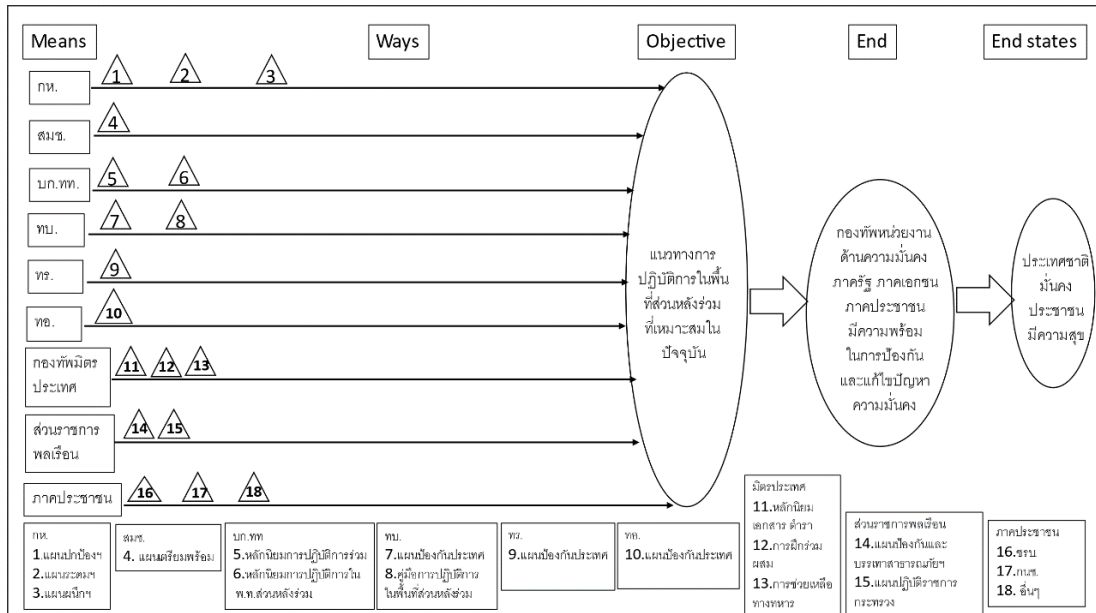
Means

Ways

Objective

End

End states

กห.
1 2 3

สมช.
4

บก.ทท.
5 6

ทบ.
7 8

ทร.
9

ทอ.
10

กองทัพมิตรประเทศ
11 12 13

ส่วนราชการพลเรือน
14 15

ภาคประชาชน
16 17 18

แนวทางการปฏิบัติการในพื้นที่ส่วนหลังร่วมที่เหมาะสมในปัจจุบัน

กองทัพหน่วยงานด้านความมั่นคง ภาครัฐ ภาคเอกชน ภาคประชาชน มีความพร้อมในการป้องกันและแก้ไขปัญหาความมั่นคง

ประเทศชาติมั่นคง ประชาชนมีความสุข

กห.
1.แผนปกป้องฯ
2.แผนระดมฯ
3.แผนผนึกฯ

สมช.
4. แผนเตรียมพร้อม

บก.ทท
5.หลักนิยมการปฏิบัติการร่วม
6.หลักนิยมการปฏิบัติการในพ.ท.ส่วนหลังร่วม

ทบ.
7.แผนป้องกันประเทศ
8.คู่มือการปฏิบัติการในพื้นที่ส่วนหลังร่วม

ทร.
9.แผนป้องกันประเทศ

ทอ.
10.แผนป้องกันประเทศ

มิตรประเทศ
11.หลักนิยม เอกสาร ตำรา
12.การฝึกร่วมผสม
13.การช่วยเหลือทางทหาร

ส่วนราชการพลเรือน
14.แผนป้องกันและบรรเทาสาธารณภัยฯ
15.แผนปฏิบัติราชการกระทรวง

ภาคประชาชน
16.ชรบ
17.กนช.
18. อื่นๆ